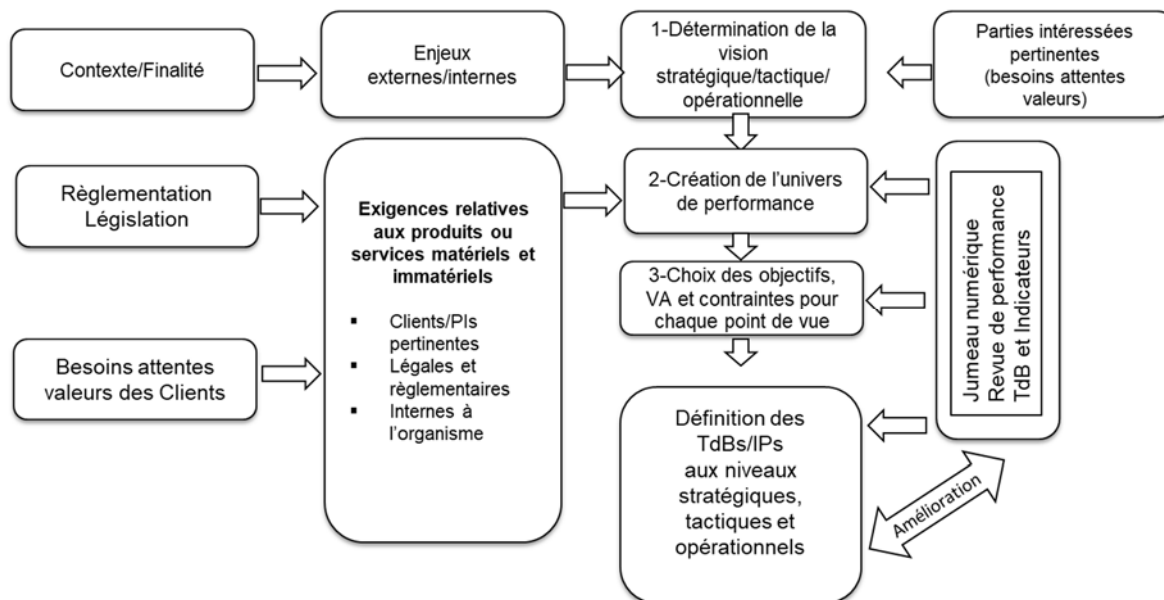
Contexte/Finalité

Enjeux externes/internes

1-Détermination de la vision stratégique/tactique/ opérationnelle

Parties intéressées pertinentes (besoins attentes valeurs)

Règlementation Législation

Exigences relatives aux produits ou services matériels et immatériels

- Clients/PIs pertinentes
- Légales et règlementaires
- Internes à l'organisme

2-Création de l'univers de performance

Jumeau numérique
Revue de performance
TdB et Indicateurs

3-Choix des objectifs, VA et contraintes pour chaque point de vue

Besoins attentes valeurs des Clients

Définition des TdBs/IPs aux niveaux stratégiques, tactiques et opérationnels

Amélioration